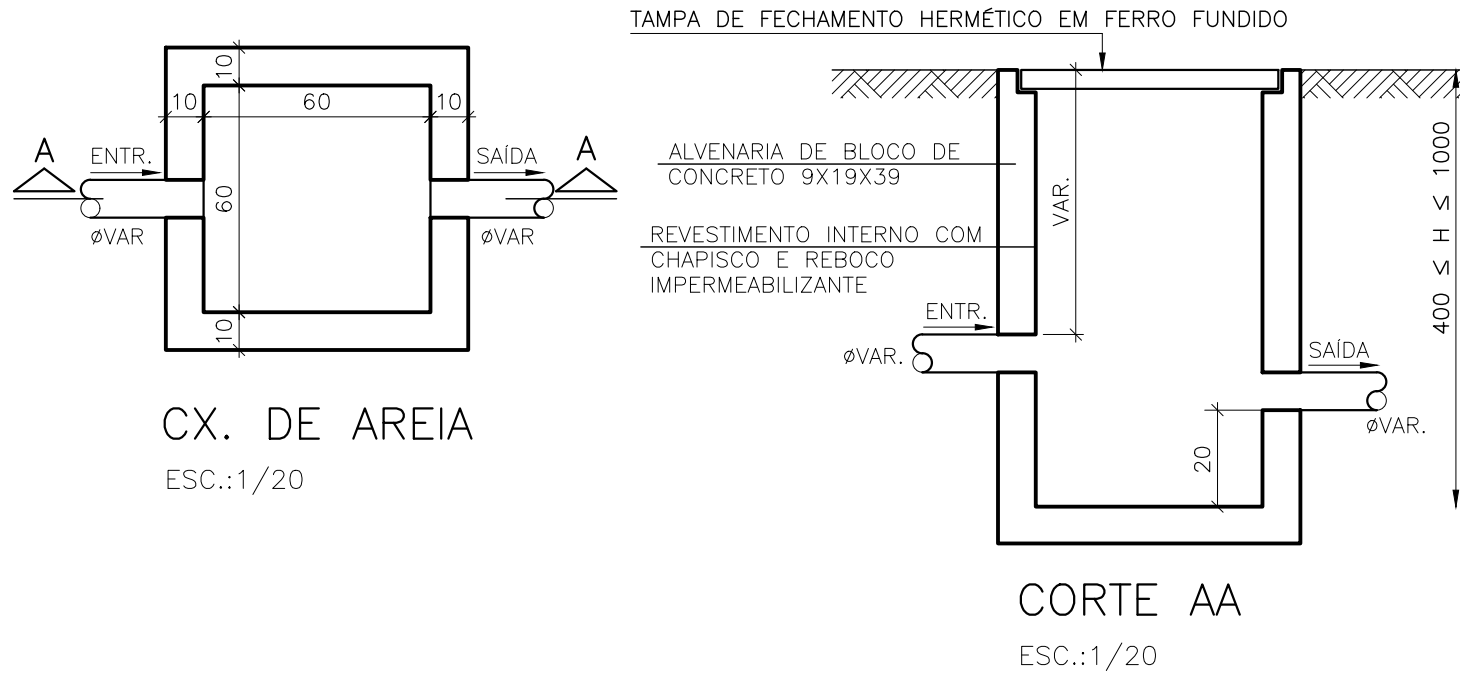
10

10

60

10

A

ENTR.

SAÍDA

A

60

ØVAR

ØVAR

10

CX. DE AREIA

ESC.:1/20

TAMPA DE FECHAMENTO HERMÉTICO EM FERRO FUNDIDO

ALVENARIA DE BLOCO DE CONCRETO 9X19X39

VAR.

$400 \leq H \leq 1000$

REVESTIMENTO INTERNO COM CHAPISCO E REBOCO IMPERMEABILIZANTE

ENTR.

ØVAR.

SAÍDA

ØVAR.

20

CORTE AA

ESC.:1/20